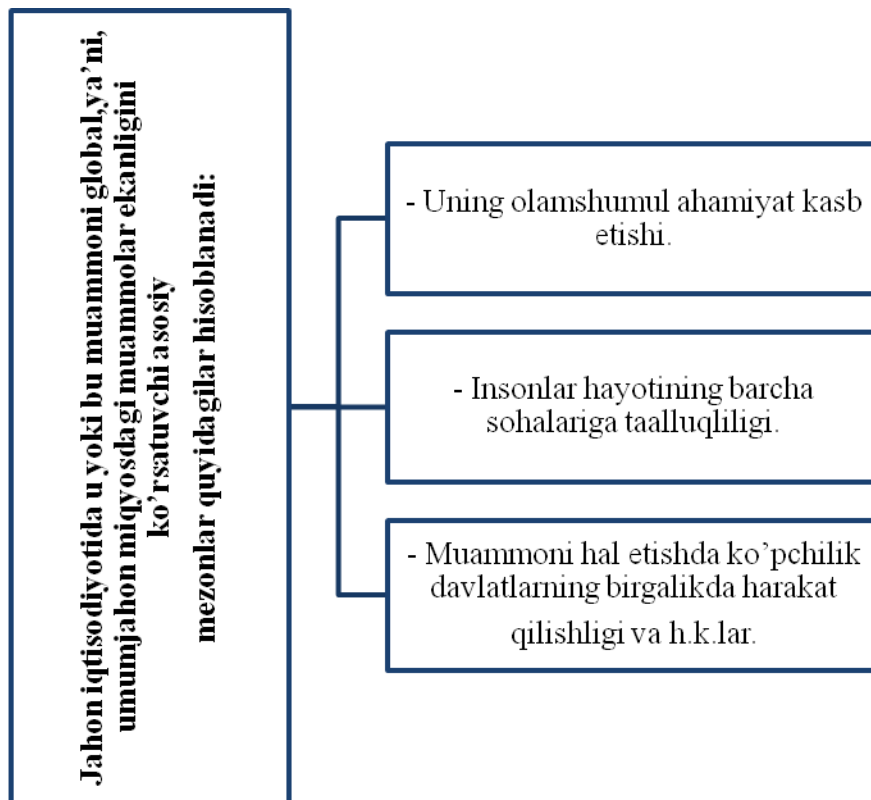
Jahon iqtisodiyotida u yoki bu muammoni global,ya'ni, umumjahon miqyosdagi muammolar ekanligini ko'rsatuvchi asosiy mezonlar quyidagilar hisoblanadi:

- Uning olamshumul ahamiyat kasb etishi.

- Insonlar hayotining barcha sohalariga taalluqliligi.

- Muammoni hal etishda ko'pchilik davlatlarning birgalikda harakat qilishligi va h.k.lar.